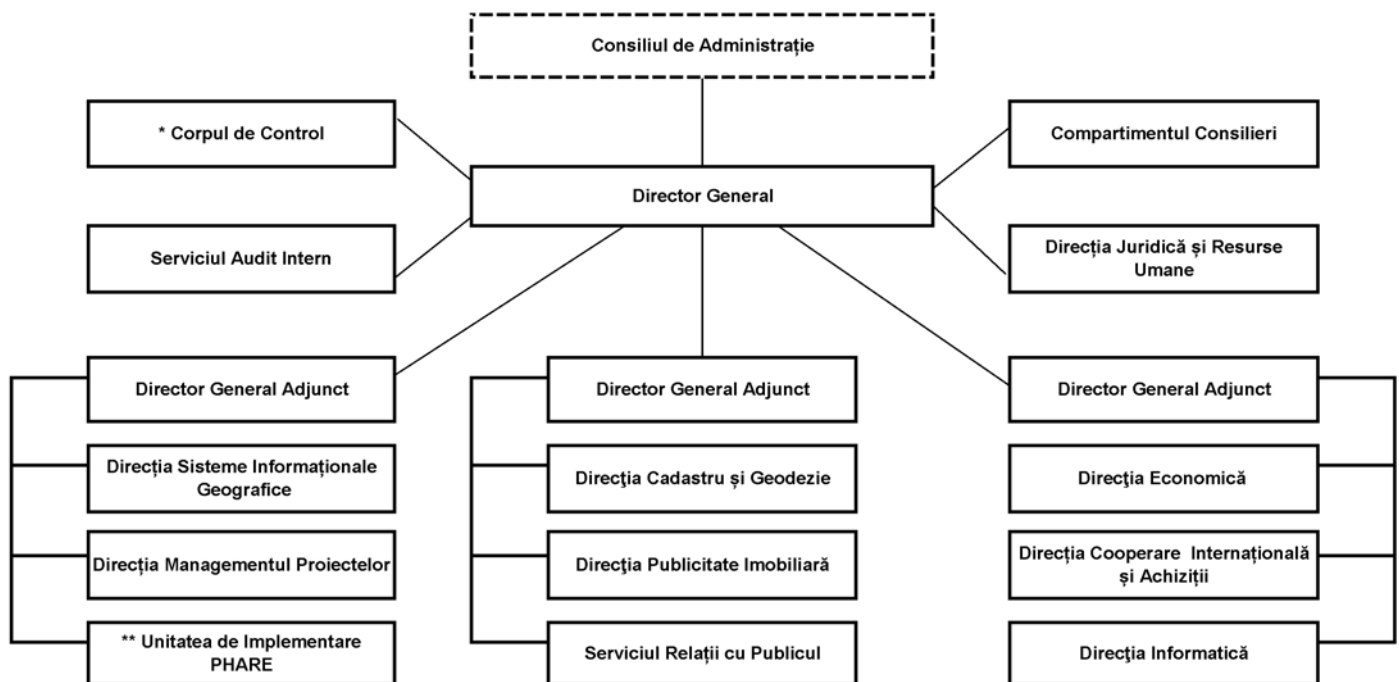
Consiliul de Administrație

* Corpul de Control

Director General

Compartimentul Consilieri

Serviciul Audit Intern

Direcția Juridică și Resurse Umane

Director General Adjunct

Direcția Sisteme Informaționale Geografice

Direcția Managementul Proiectelor

** Unitatea de Implementare PHARE

Director General Adjunct

Direcţia Cadastru și Geodezie

Direcţia Publicitate Imobiliară

Serviciul Relații cu Publicul

Director General Adjunct

Direcţia Economică

Direcția Cooperare Internațională și Achiziții

Direcţia Informatică